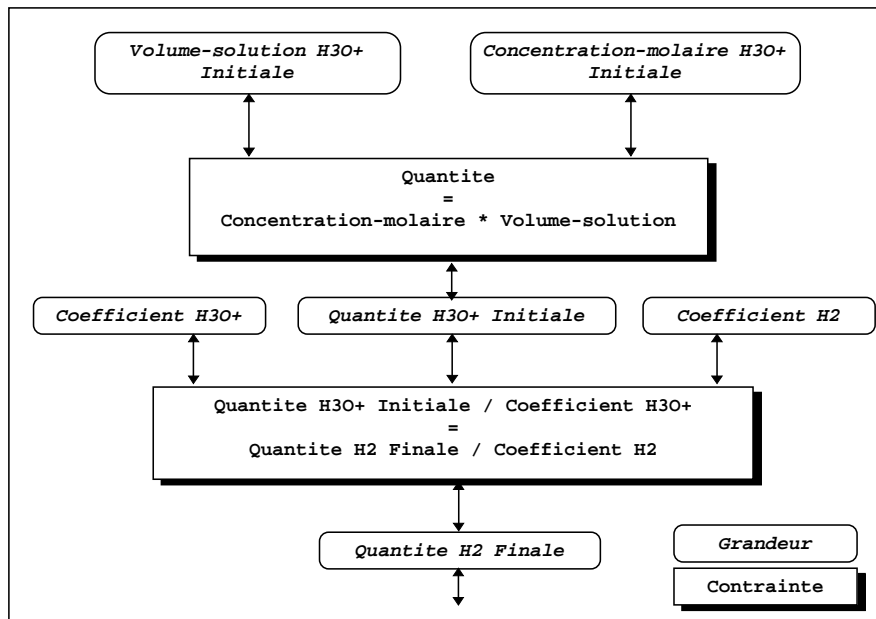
Volume-solution H3O+ Initiale

Concentration-molaire H3O+ Initiale

Quantite = Concentration-molaire * Volume-solution

Coefficient H3O+

Quantite H3O+ Initiale

Coefficient H2

Quantite H3O+ Initiale / Coefficient H3O+ = Quantite H2 Finale / Coefficient H2

Quantite H2 Finale

Grandeur

Contrainte